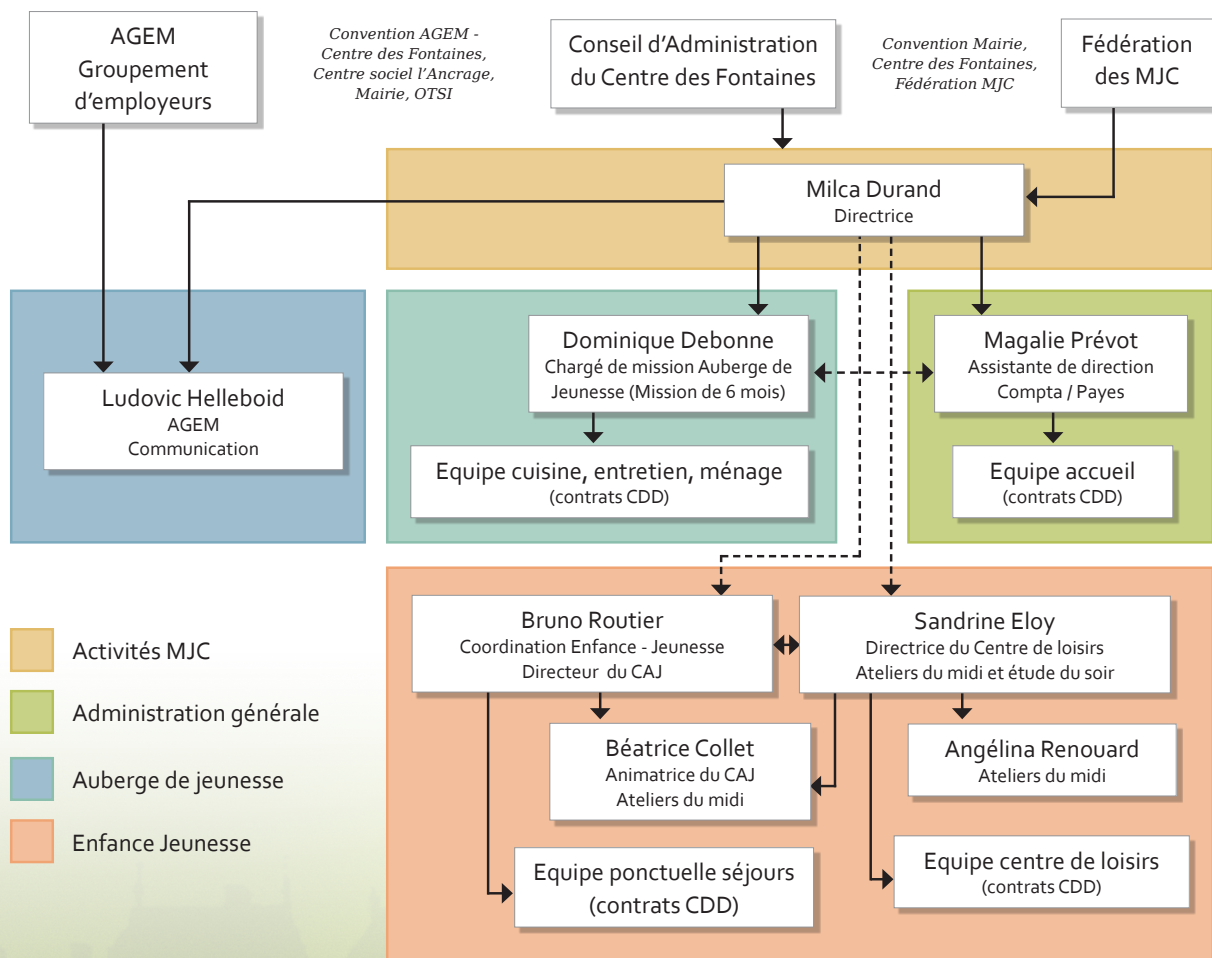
AGEM
Groupement
d'employeurs

Convention AGEM - Centre des Fontaines, Centre sociel l'Ancrage, Mairie, OTSI

Conseil d'Administration du Centre des Fontaines

Convention Mairie, Centre des Fontaines, Fédération MJC

Fédération des MJC

Milca Durand
Directrice

Ludovic Helleboid
AGEM
Communication

Dominique Debonne
Chargé de mission Auberge de Jeunesse (Mission de 6 mois)

Magalie Prévot
Assistante de direction
Compta / Payes

Equipe cuisine, entretien, ménage
(contrats CDD)

Equipe accueil
(contrats CDD)

Bruno Routier
Coordination Enfance - Jeunesse
Directeur du CAJ

Sandrine Eloy
Directrice du Centre de loisirs
Ateliers du midi et étude du soir

Béatrice Collet
Animatrice du CAJ
Ateliers du midi

Angélina Renouard
Ateliers du midi

Equipe ponctuelle séjours
(contrats CDD)

Equipe centre de loisirs
(contrats CDD)

Activités MJC

Administration générale

Auberge de jeunesse

Enfance Jeunesse